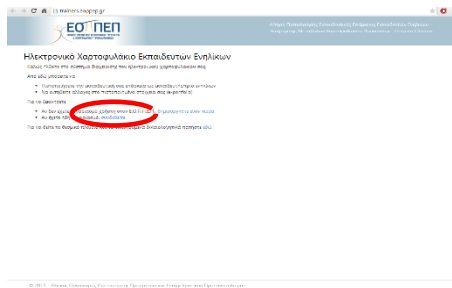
ΕΟΠΠΕΠ

Ηλεκτρονικό Χαρτοφυλάκιο Εκπαιδευτών Ενηλίκων

Καλώς ήλθατε στο σύστημα διαχείρισης του ηλεκτρονικού χαρτοφυλακίου.

Από εδώ μπορείτε να

Για το Διαχειριστή

Αν δεν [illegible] δημιουργήστε έναν νέο

Αν έχετε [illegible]

Για τα θέματα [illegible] εδώ